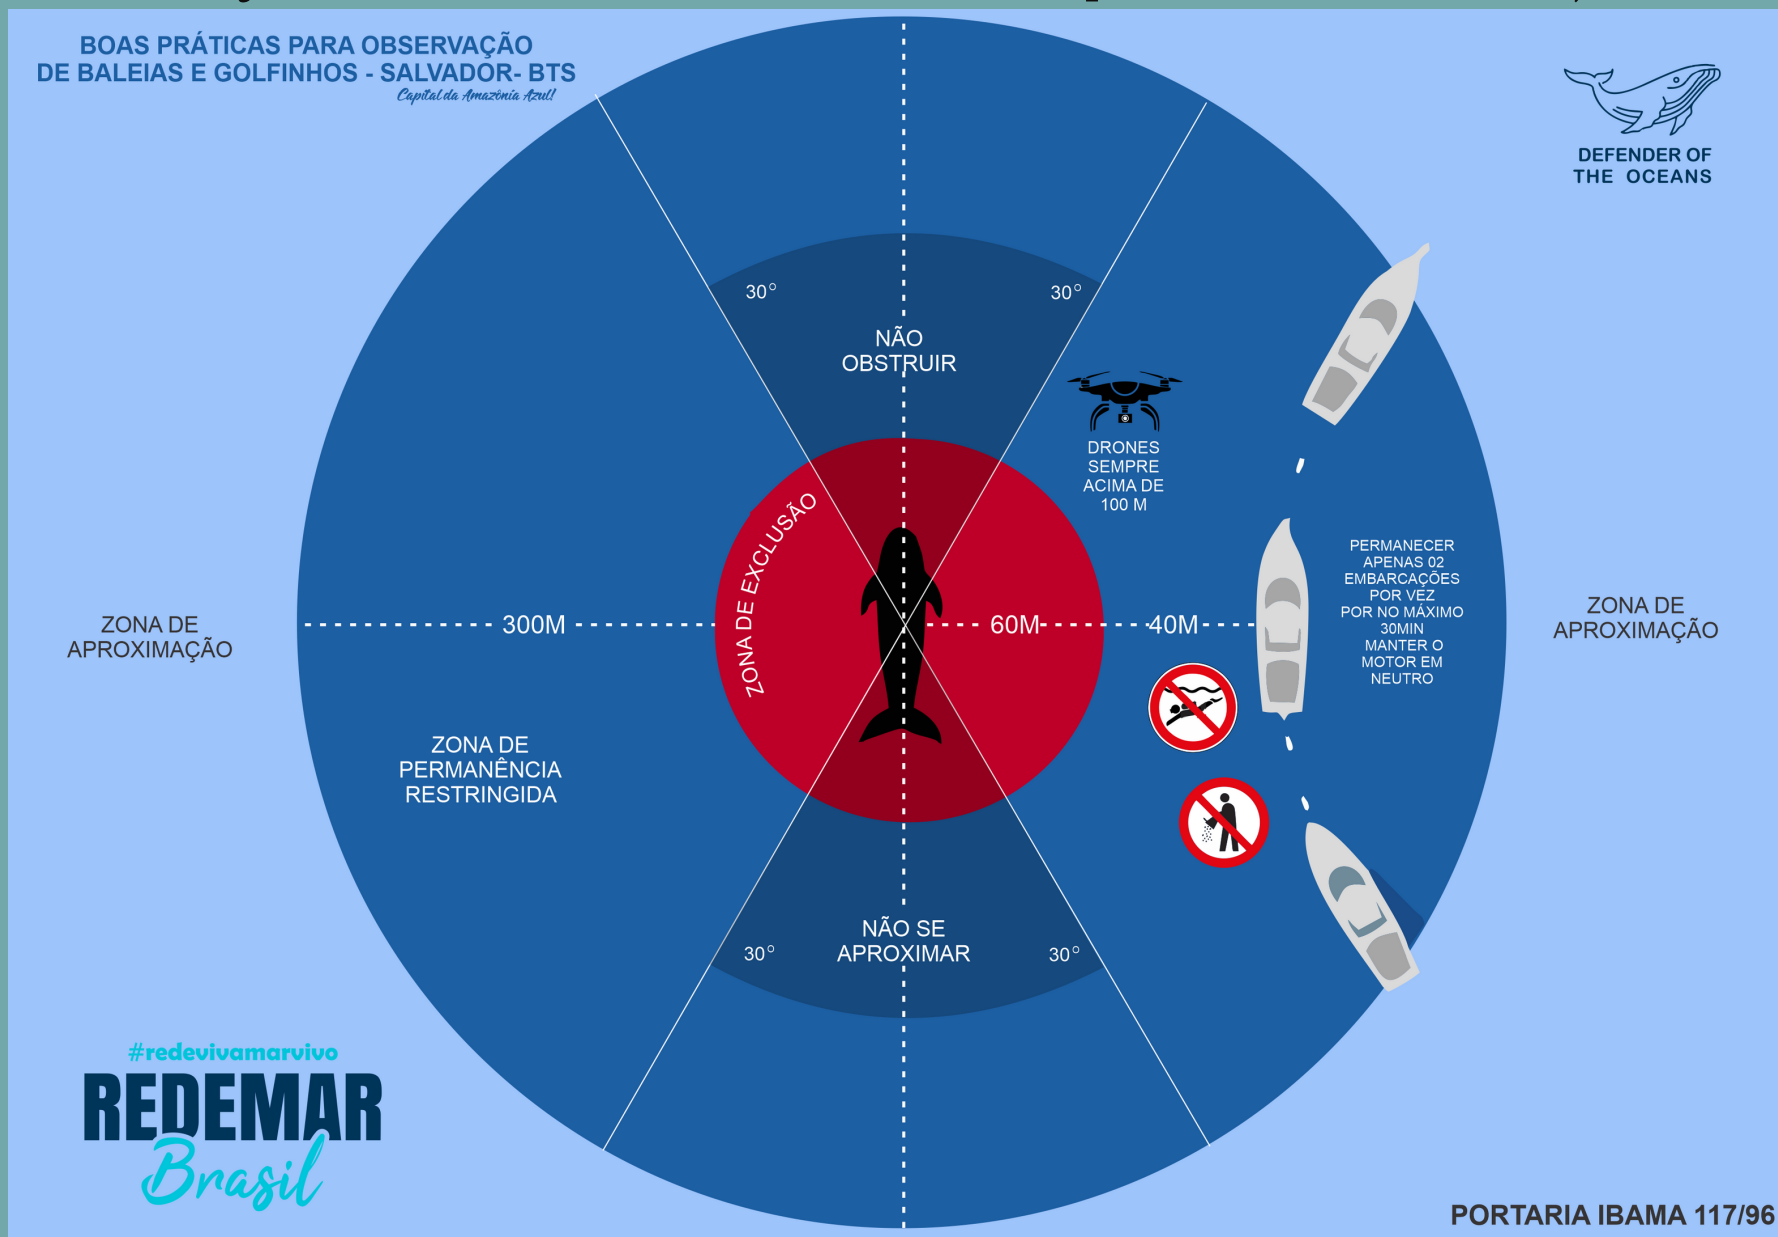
BOAS PRÁTICAS PARA OBSERVAÇÃO DE BALEIAS E GOLFINHOS - SALVADOR- BTS
Capital da Amazônia Azul!

DEFENDER OF THE OCEANS

30°
30°
NÃO OBSTRUIR

DRONES SEMPRE ACIMA DE 100 M

ZONA DE EXCLUSÃO

ZONA DE APROXIMAÇÃO

300M

60M

40M

PERMANECER APENAS 02 EMBARCAÇÕES POR VEZ POR NO MÁXIMO 30MIN MANTER O MOTOR EM NEUTRO

ZONA DE APROXIMAÇÃO

ZONA DE PERMANÊNCIA RESTRINGIDA

30°
NÃO SE APROXIMAR
30°

#redevivamarvivo
REDEMAR
Brasil

PORTARIA IBAMA 117/96